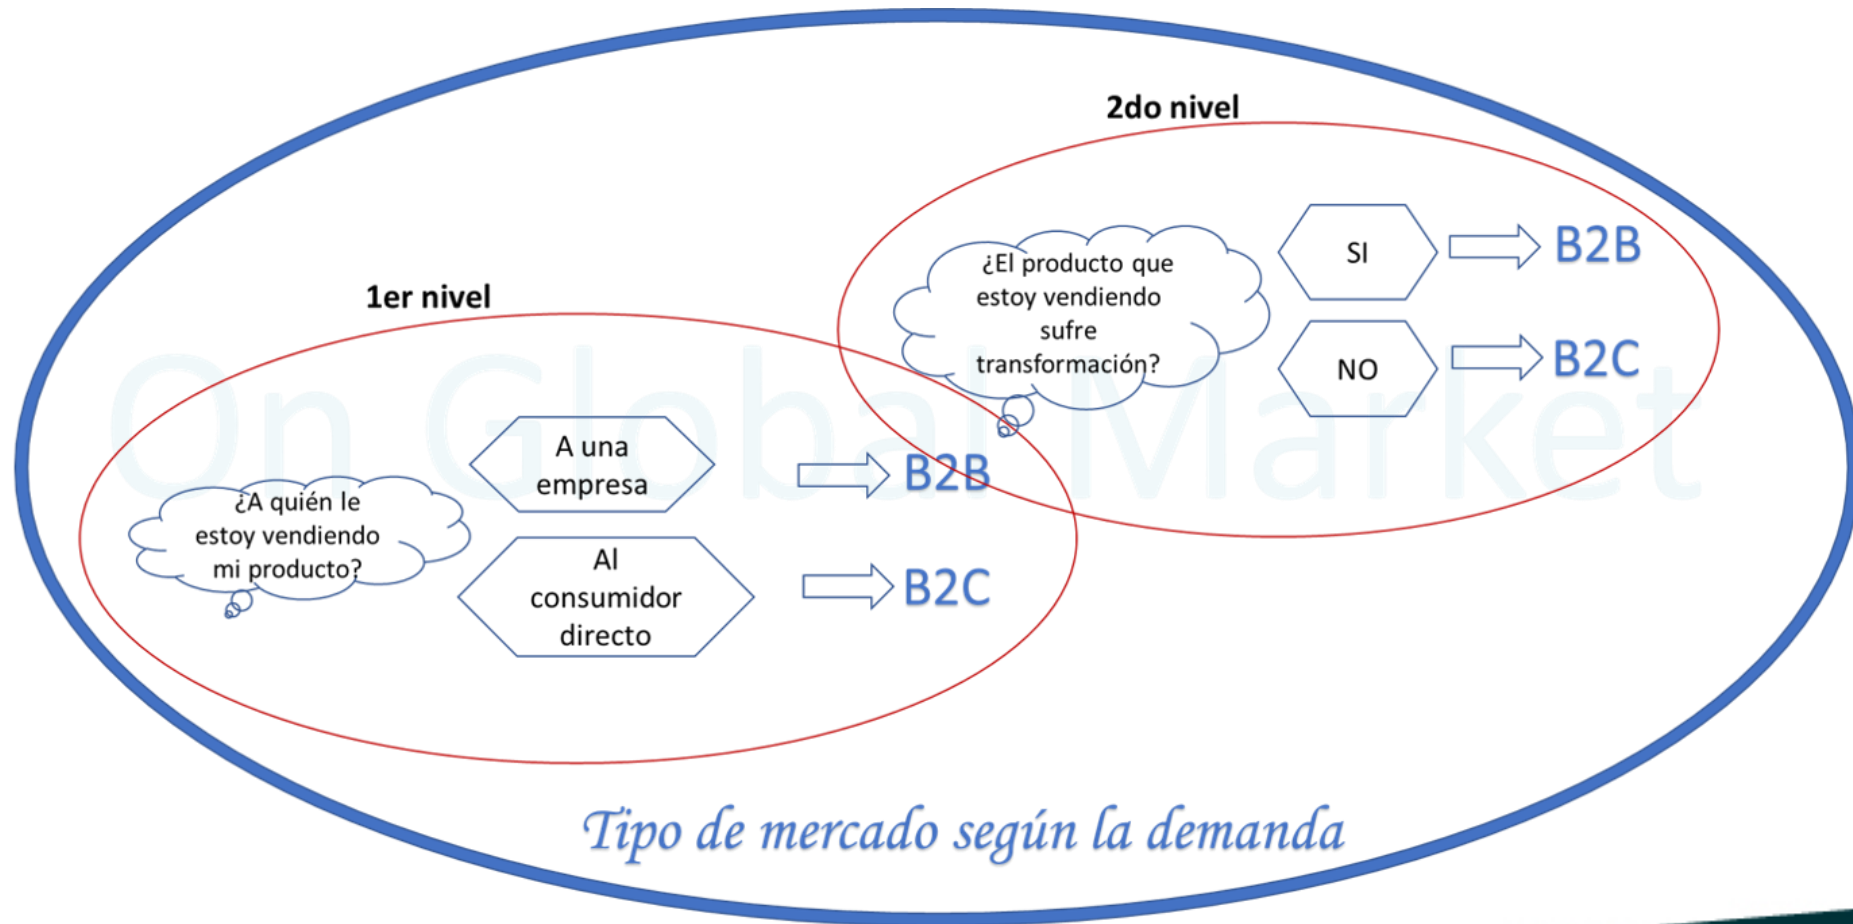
2do nivel

¿El producto que estoy vendiendo sufre transformación?

SI

B2B

NO

B2C

1er nivel

¿A quién le estoy vendiendo mi producto?

A una empresa

B2B

Al consumidor directo

B2C

On Global Market

Tipo de mercado según la demanda